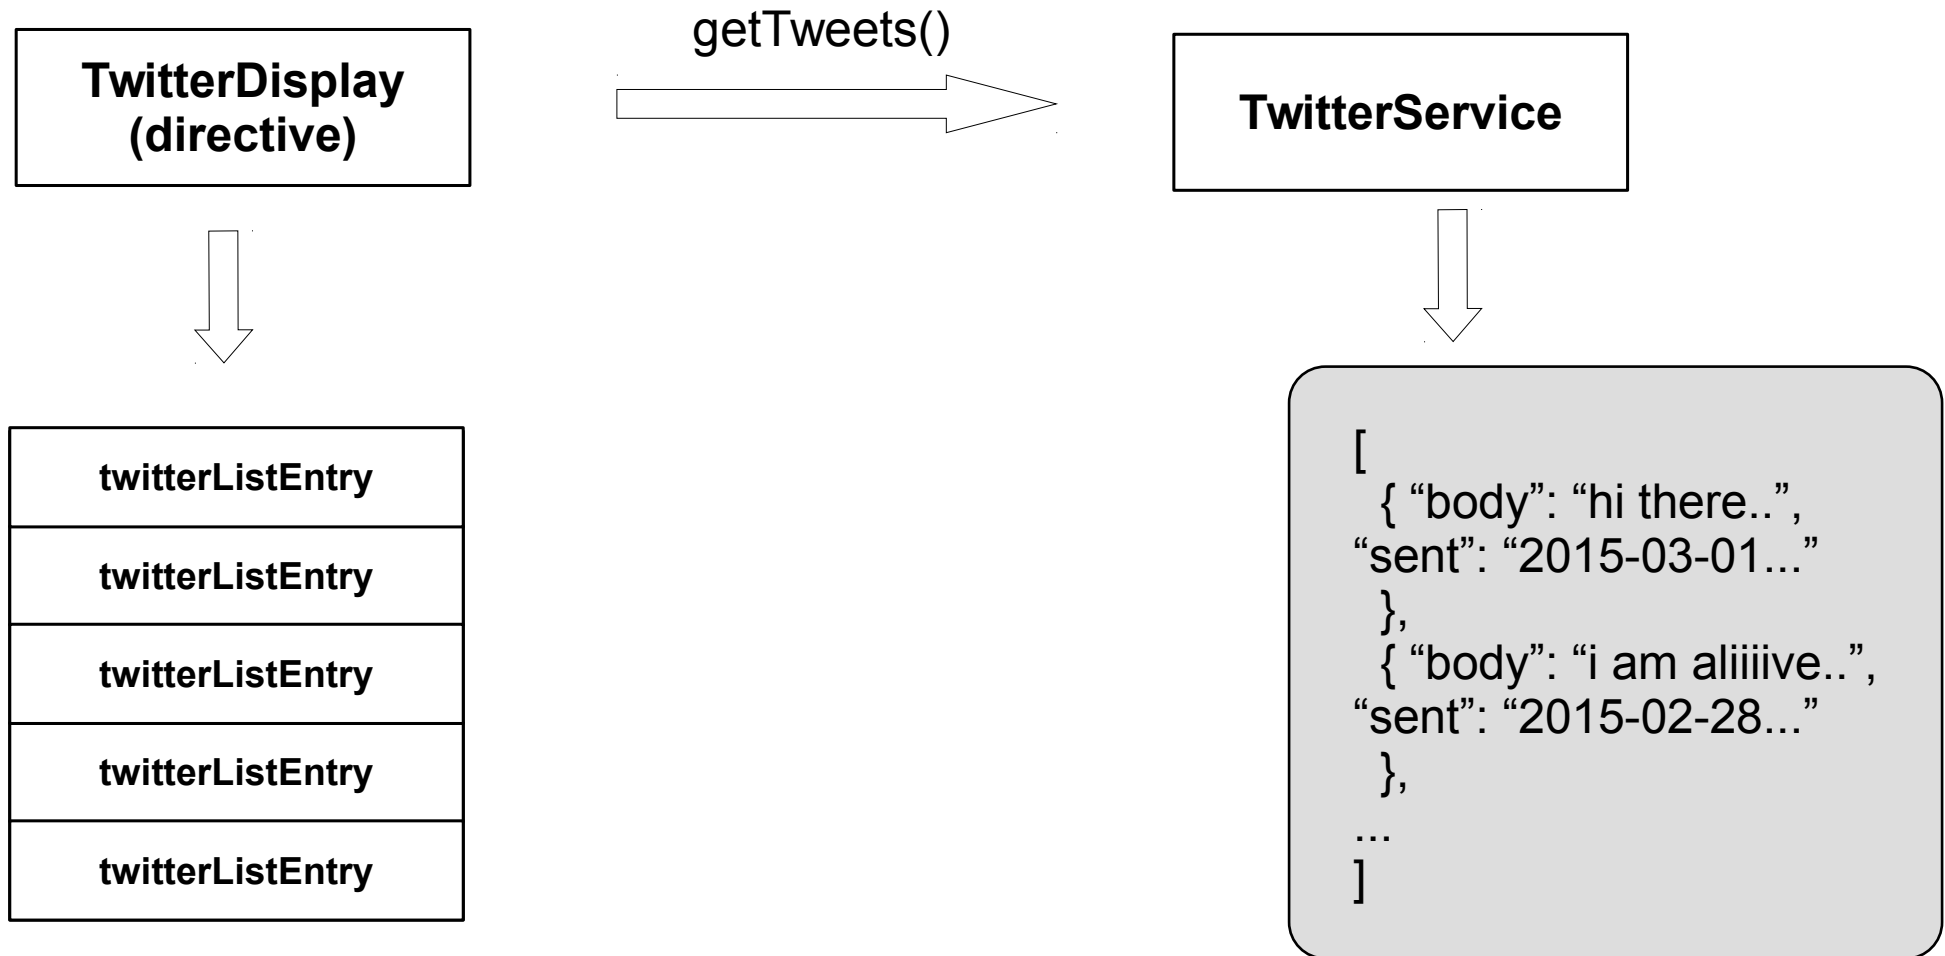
TwitterDisplay (directive)

getTweets()

TwitterService

twitterListEntry

twitterListEntry

twitterListEntry

twitterListEntry

twitterListEntry

[
{ “body”: “hi there..”, “sent”: “2015-03-01...”
},
{ “body”: “i am aliiiive..”, “sent”: “2015-02-28...”
},
...
]